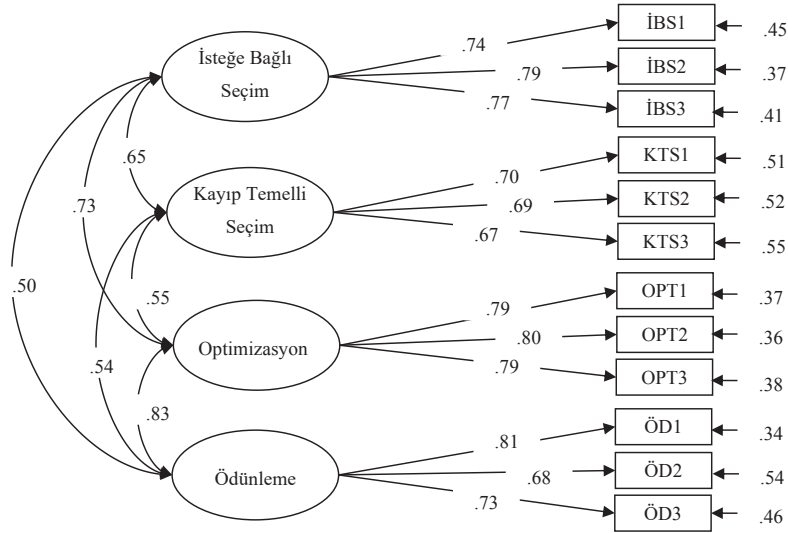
İsteğe Bağlı Seçim

.74
.79
.77

İBS1 .45
İBS2 .37
İBS3 .41

.65
.73

Kayıp Temelli Seçim

.70
.69
.67

KTS1 .51
KTS2 .52
KTS3 .55

.50
.55

Optimizasyon

.79
.80
.79

OPT1 .37
OPT2 .36
OPT3 .38

.54
.83

Ödünleme

.81
.68
.73

ÖD1 .34
ÖD2 .54
ÖD3 .46